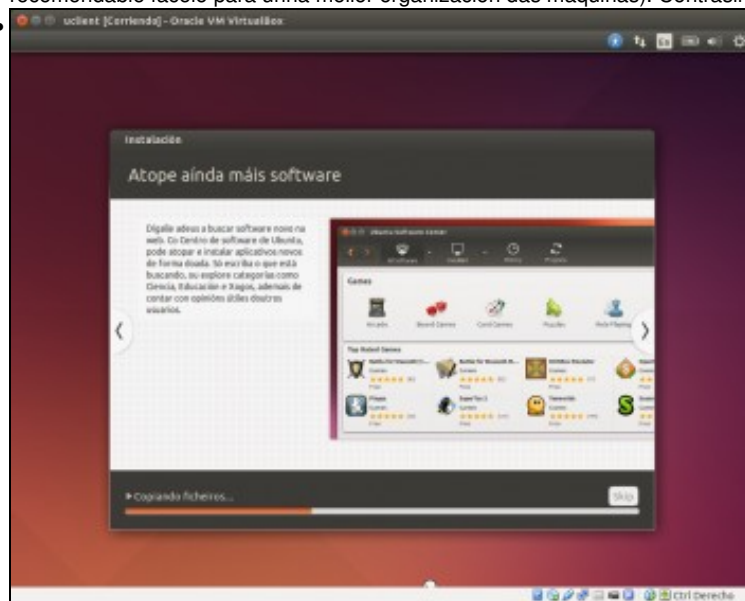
recomendable facelo para unha mellor organización das máquinas). Contrasi

uclient [Correndo] - Oracle VM VirtualBox

Instalación

Atope aínda máis software

Dígalle adeus a buscar software novo na web. Co Centro de software de Ubuntu, pode atopar e instalar aplicativos novos de forma doada. Só escriba o que está buscando, ou explore categorías como Ciencia, Educación e Xogos, ademais de contar con opinións útiles doutros usuarios.

Ubuntu Software Center

All Software

Installed

History

Progress

Games

Arcade

Board Games

Card Games

Puzzles

Role Playing

Top Rated Games

Free

Copiando ficheiros...

Skip

Ctrl Derecho